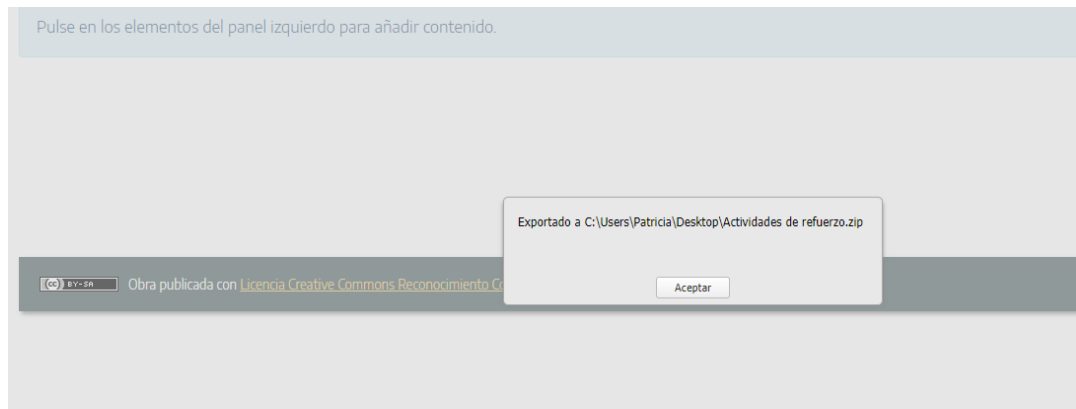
Pulse en los elementos del panel izquierdo para añadir contenido.

Exportado a C:\Users\Patricia\Desktop\Actividades de refuerzo.zip

Aceptar

(cc) BY-SA Obra publicada con Licencia Creative Commons Reconocimiento C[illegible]